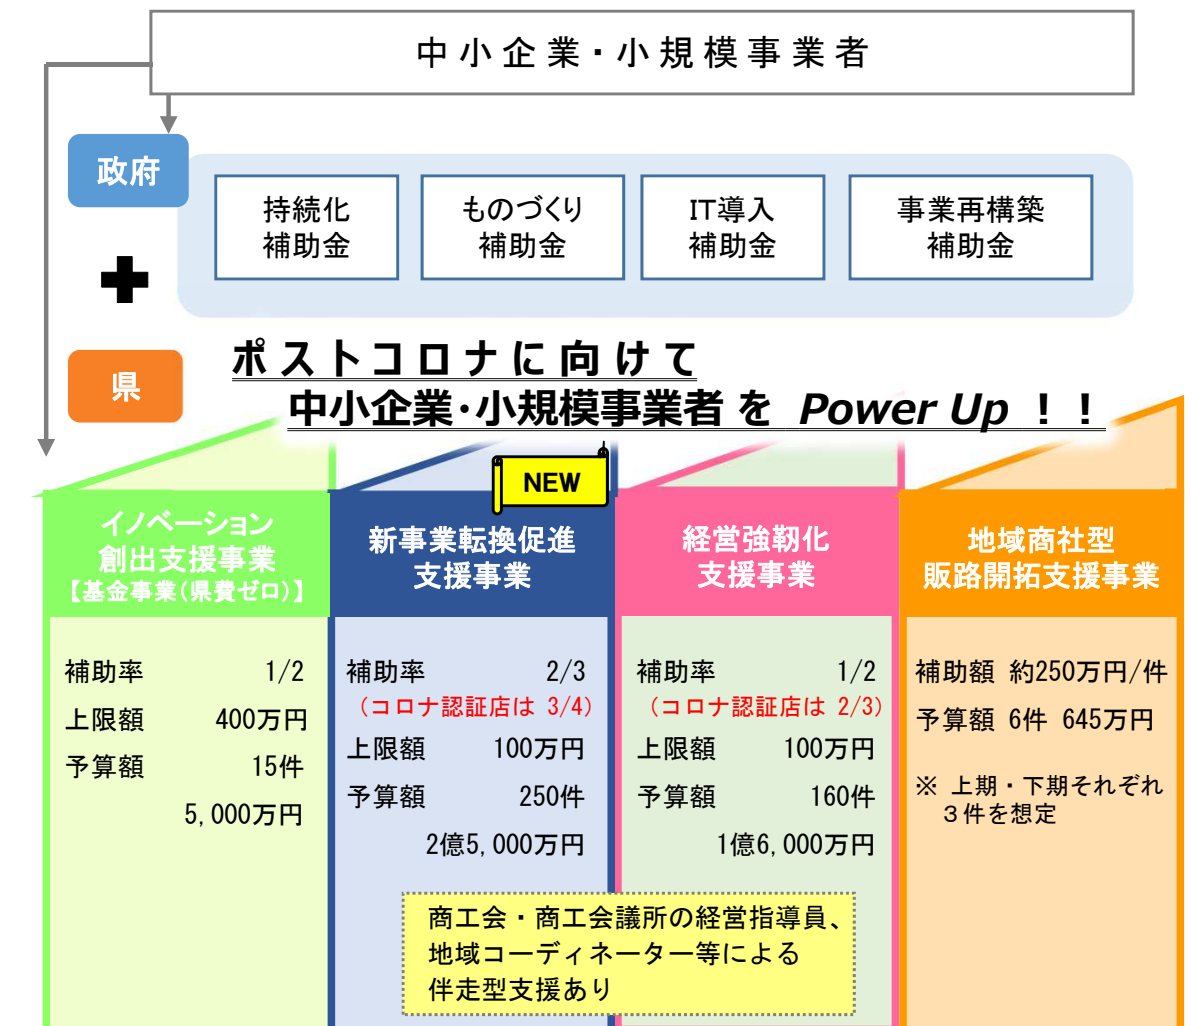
中小企業・小規模事業者

政府

持続化
補助金

ものづくり
補助金

IT導入
補助金

事業再構築
補助金

県

ポストコロナに向けて
中小企業･小規模事業者を Power Up ！！

NEW

イノベーション
創出支援事業
【基金事業(県費ゼロ)】

補助率 1/2
上限額 400万円
予算額 15件
5,000万円

新事業転換促進
支援事業

補助率 2/3
（コロナ認証店は 3/4）
上限額 100万円
予算額 250件
2億5,000万円

経営強靱化
支援事業

補助率 1/2
（コロナ認証店は 2/3）
上限額 100万円
予算額 160件
1億6,000万円

地域商社型
販路開拓支援事業

補助額 約250万円/件
予算額 6件 645万円

※ 上期・下期それぞれ
3件を想定

商工会・商工会議所の経営指導員、
地域コーディネーター等による
伴走型支援あり